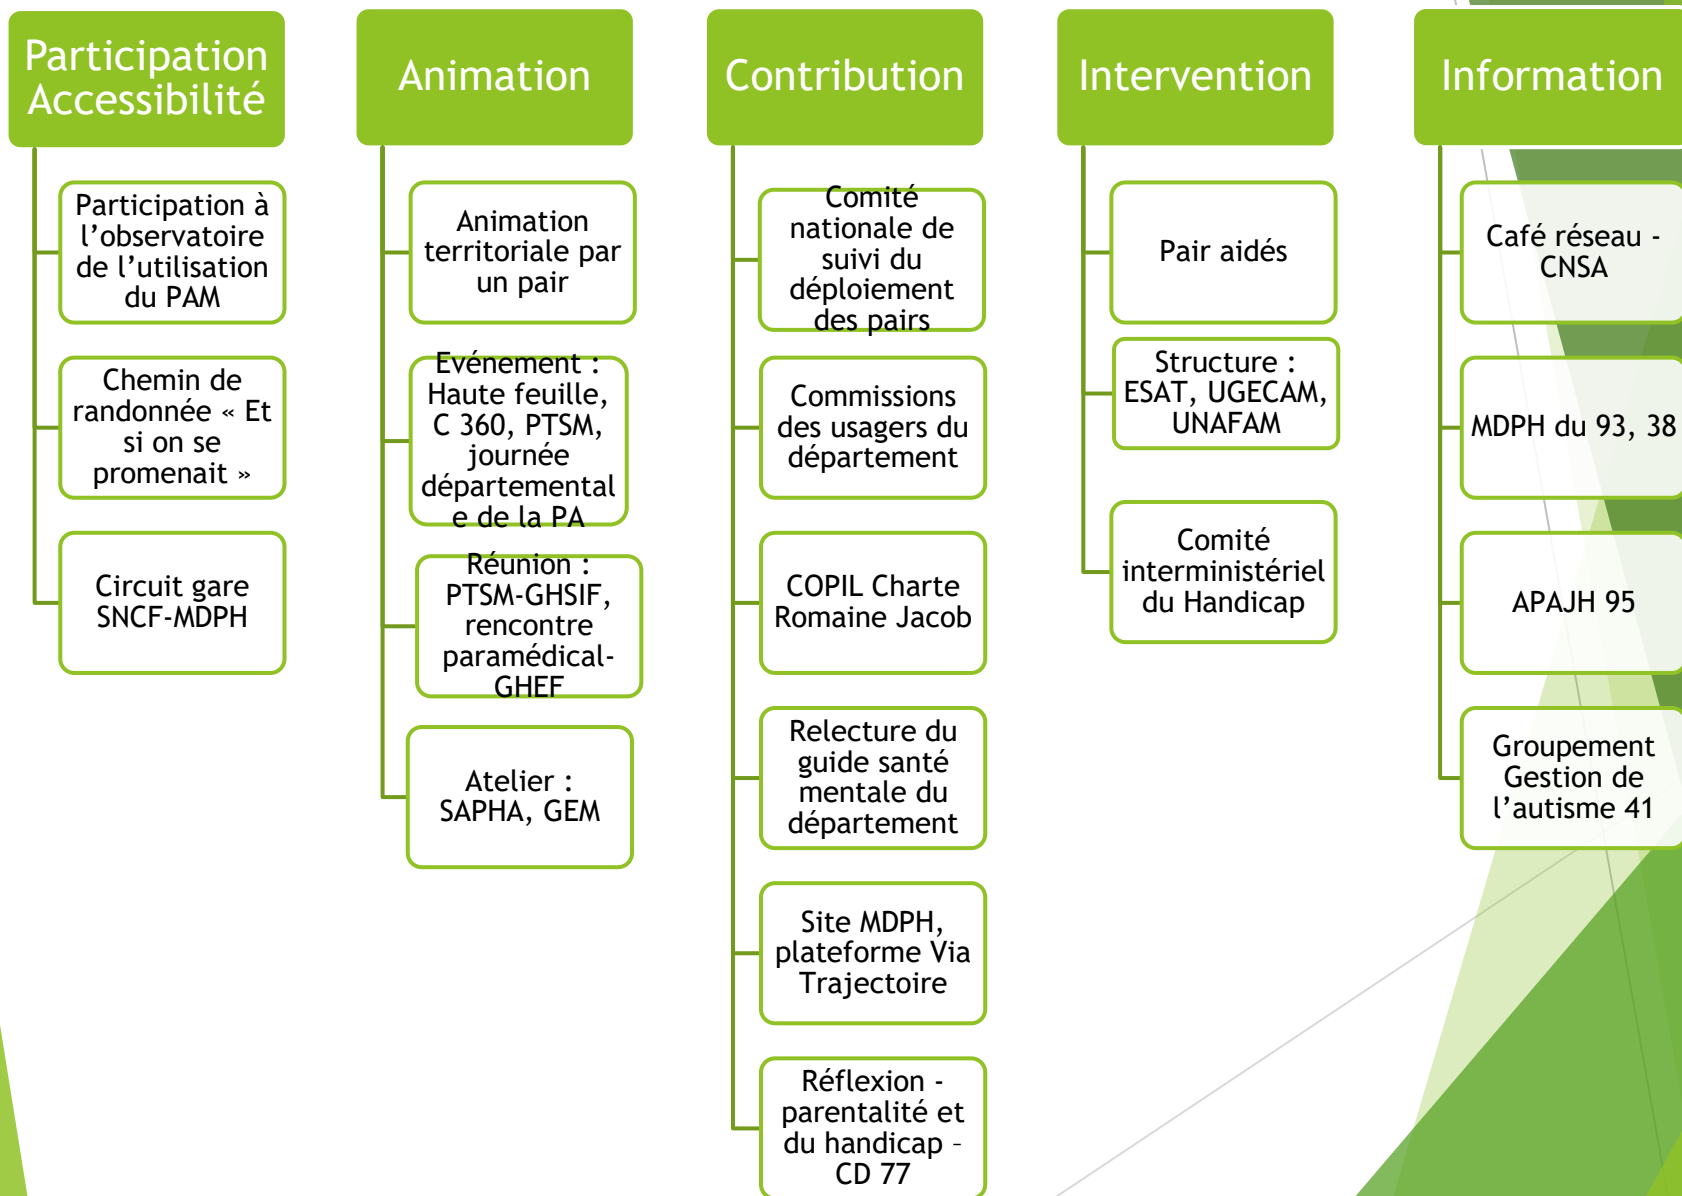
Participation Accessibilité

Participation à l'observatoire de l'utilisation du PAM

Chemin de randonnée « Et si on se promenait »

Circuit gare SNCF-MDPH

Animation

Animation territoriale par un pair

Evénement : Haute feuille, C 360, PTSM, journée départementale de la PA

Réunion : PTSM-GHSIF, rencontre paramédical-GHEF

Atelier : SAPHA, GEM

Contribution

Comité nationale de suivi du déploiement des pairs

Commissions des usagers du département

COPIL Charte Romaine Jacob

Relecture du guide santé mentale du département

Site MDPH, plateforme Via Trajectoire

Réflexion - parentalité et du handicap – CD 77

Intervention

Pair aidés

Structure : ESAT, UGECAM, UNAFAM

Comité interministériel du Handicap

Information

Café réseau - CNSA

MDPH du 93, 38

APAJH 95

Groupement Gestion de l'autisme 41